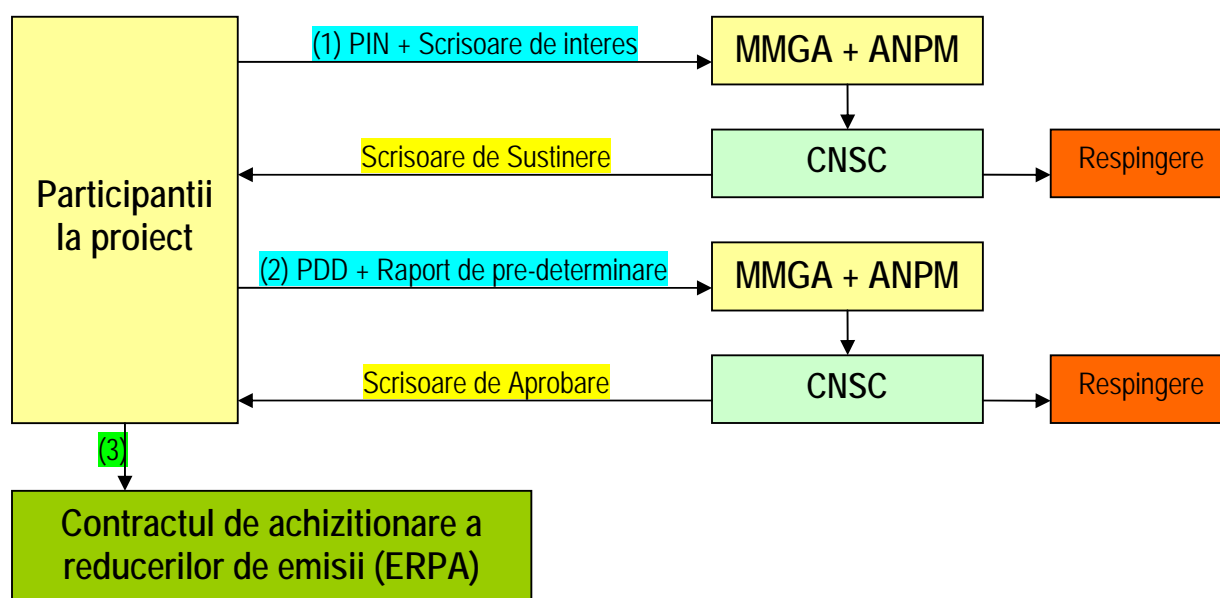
Participantii la proiect

(1) PIN + Scrisoare de interes

MMGA + ANPM

Scrisoare de Sustinere

CNSC

Respingere

(2) PDD + Raport de pre-determinare

MMGA + ANPM

Scrisoare de Aprobare

CNSC

Respingere

(3)

Contractul de achizitionare a reducerilor de emisii (ERPA)